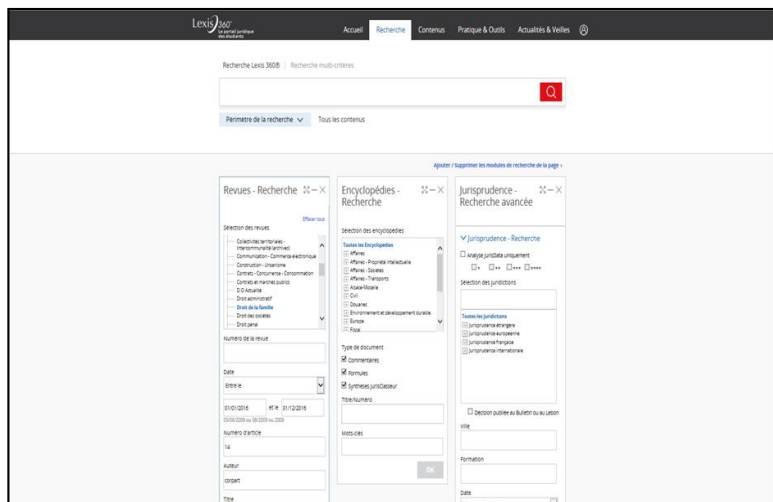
Lexis 360° Le portail juridique des étudiants

Accueil Recherche Contenus Pratique & Outils Actualités & Veilles

Recherche Lexis 360® | Recherche multi-critères

Périmètre de la recherche Tous les contenus

Ajouter / Supprimer les modules de recherche de la page ›

Revues - Recherche

Effacer tout

Sélection des revues

Collectivités territoriales - Intercommunalité (archive)
Communication - Commerce électronique
Construction - Urbanisme
Contrats - Concurrence - Consommation
Contrats et marchés publics
D.O Actualité
Droit administratif
Droit de la famille
Droit des sociétés
Droit pénal

Numéro de la revue

Date

Entre le

01/01/2016 et le 31/12/2016

03/08/2009 ou 08/2009 ou 2009

Numéro d'article

14

Auteur

corpart

Titre

Encyclopédies - Recherche

Sélection des encyclopédies

Toutes les Encyclopédies
Affaires
Affaires - Propriété intellectuelle
Affaires - Sociétés
Affaires - Transports
Alsace-Moselle
Civil
Douanes
Environnement et développement durable
Europe
Fiscal

Type de document

Commentaires

Formules

Synthèses JurisClasseur

Titre/Numéro

Mots-clés

OK

Jurisprudence - Recherche avancée

Jurisprudence - Recherche

Analyse JurisData uniquement

Sélection des juridictions

Toutes les juridictions
Jurisprudence étrangère
Jurisprudence européenne
Jurisprudence française
Jurisprudence internationale

Décision publiée au Bulletin ou au Lebon

Ville

Formation

Date